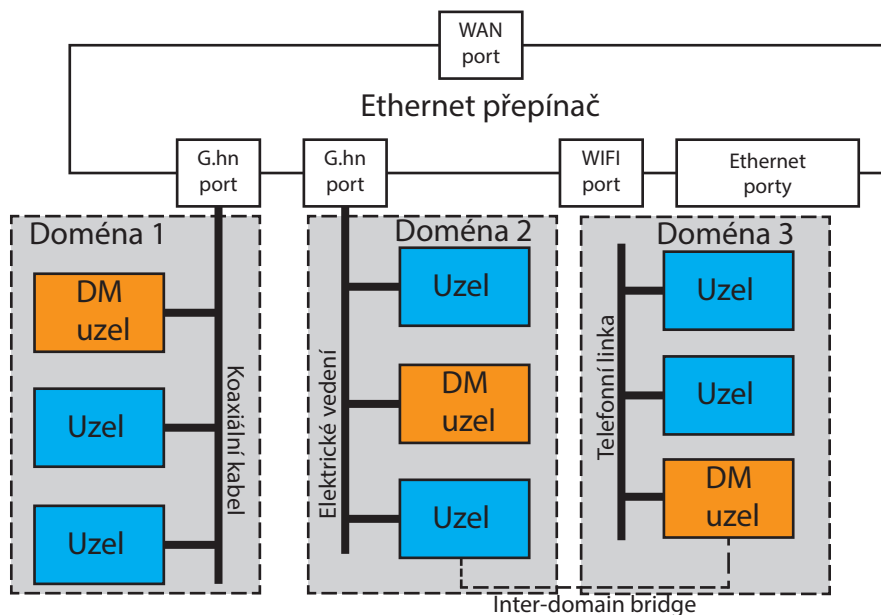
WAN port

Ethernet přepínač

G.hn port

G.hn port

WIFI port

Ethernet porty

Doména 1

DM uzel

Uzel

Uzel

Koaxiální kabel

Doména 2

Uzel

DM uzel

Uzel

Elektrické vedení

Doména 3

Uzel

Uzel

DM uzel

Telefonní linka

Inter-domain bridge